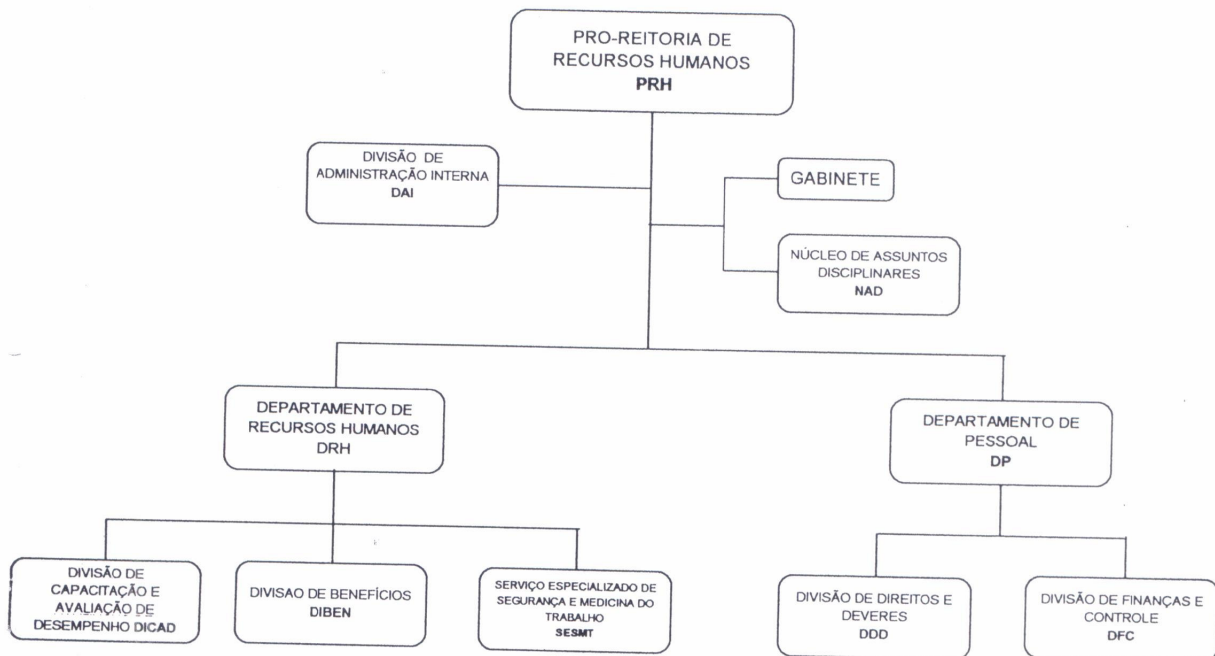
PRO-REITORIA DE RECURSOS HUMANOS
PRH

DIVISÃO DE ADMINISTRAÇÃO INTERNA
DAI

GABINETE

NÚCLEO DE ASSUNTOS DISCIPLINARES
NAD

DEPARTAMENTO DE RECURSOS HUMANOS
DRH

DEPARTAMENTO DE PESSOAL
DP

DIVISÃO DE CAPACITAÇÃO E AVALIAÇÃO DE DESEMPENHO DICAD

DIVISAO DE BENEFÍCIOS
DIBEN

SERVIÇO ESPECIALIZADO DE SEGURANÇA E MEDICINA DO TRABALHO
SESMT

DIVISÃO DE DIREITOS E DEVERES
DDD

DIVISÃO DE FINANÇAS E CONTROLE
DFC